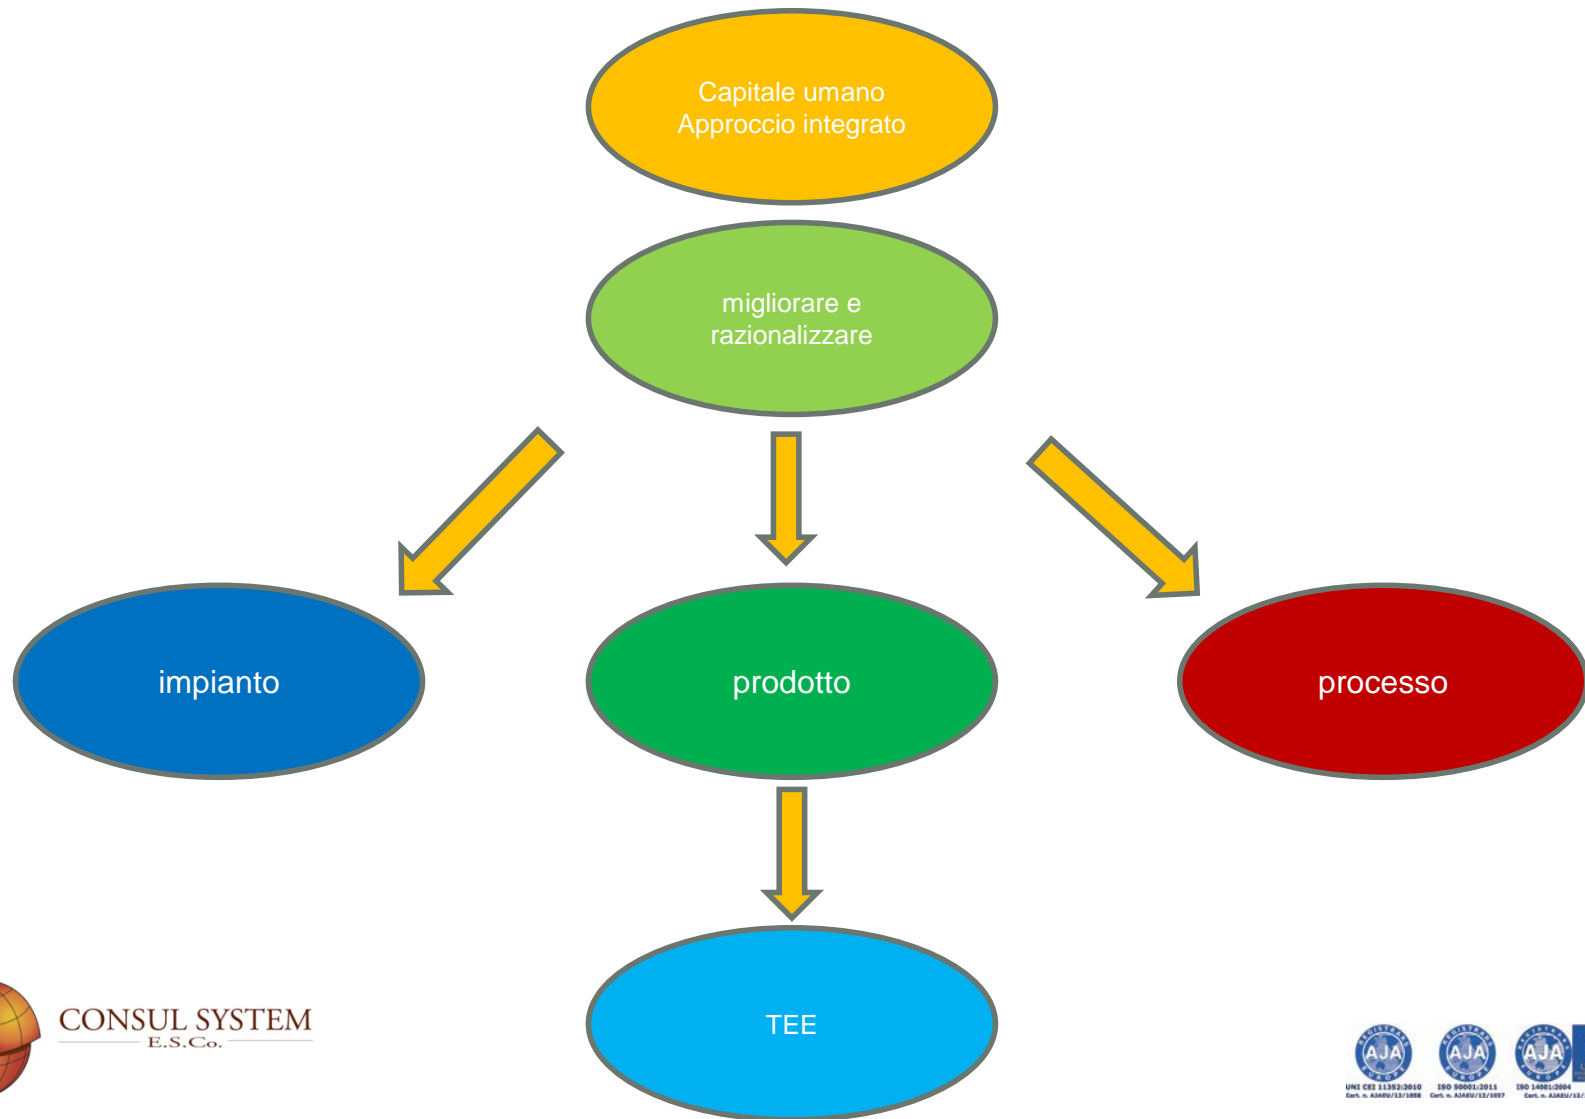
Capitale umano
Approccio integrato

migliorare e razionalizzare

impianto

prodotto

processo

TEE

CONSUL SYSTEM
E.S.Co.

AJA AJA AJA
UNI CEI 11352:2010 ISO 50001:2011 ISO 14001:2004
Cert. n. AJAEU/13/1058 Cert. n. AJAEU/13/1057 Cert. n. AJAEU/13/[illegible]